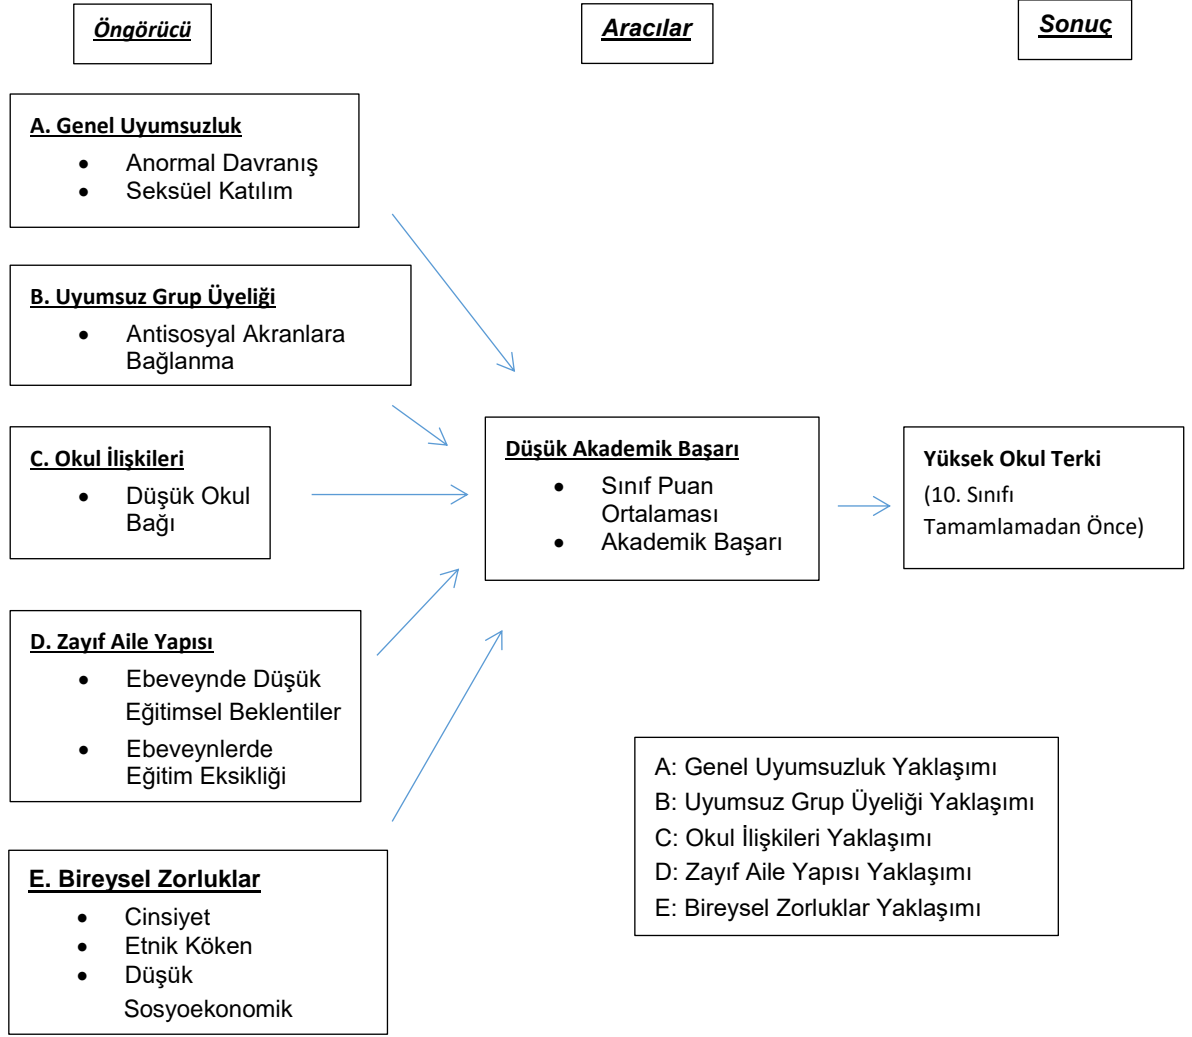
Öngörücü

Aracılar

Sonuç

A. Genel Uyumsuzluk
- Anormal Davranış
- Seksüel Katılım

B. Uyumsuz Grup Üyeliği
- Antisosyal Akranlara Bağlanma

C. Okul İlişkileri
- Düşük Okul Bağı

D. Zayıf Aile Yapısı
- Ebeveynde Düşük Eğitimsel Beklentiler
- Ebeveynlerde Eğitim Eksikliği

E. Bireysel Zorluklar
- Cinsiyet
- Etnik Köken
- Düşük Sosyoekonomik

Düşük Akademik Başarı
- Sınıf Puan Ortalaması
- Akademik Başarı

Yüksek Okul Terki
(10. Sınıfı Tamamlamadan Önce)

A: Genel Uyumsuzluk Yaklaşımı
B: Uyumsuz Grup Üyeliği Yaklaşımı
C: Okul İlişkileri Yaklaşımı
D: Zayıf Aile Yapısı Yaklaşımı
E: Bireysel Zorluklar Yaklaşımı